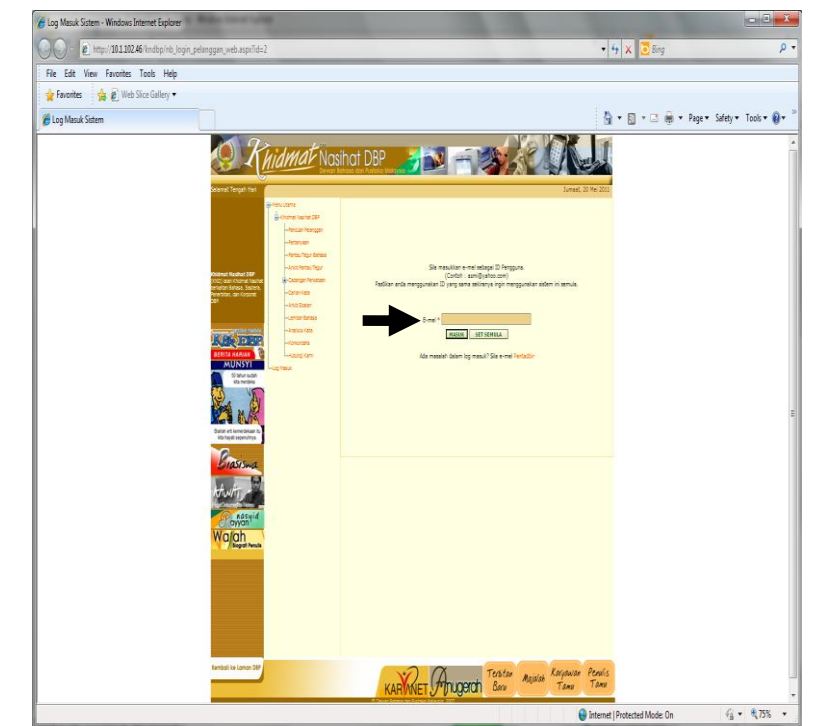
Log Masuk Sistem - Windows Internet Explorer

http://10.1.102.46/kmdbp/nb_login_pelanggan_web.aspx?id=2

Bing

File Edit View Favorites Tools Help

Favorites Web Slice Gallery

Log Masuk Sistem

Page Safety Tools

Khidmat Nasihat DBP
Dewan Bahasa dan Pustaka Malaysia

Selamat Tengah Hari

Jumaat, 20 Mei 2011

Menu Utama
Khidmat Nasihat DBP
Panduan Pelanggan
Pertanyaan
Pantau Pegun Bahasa
Arkib Pantau Pegun
Cadangan Perkataan
Daftar Kata
Arkib Blastan
Laman Bahasa
Analisis Kata
Munsyi
Hubungi Kami
Log Masuk

Khidmat Nasihat DBP (KND) ialah khidmat nasihat berkaitan Bahasa, Sastera, Penerbitan, dan Korporat DBP.

Sila masukkan e-mel sebagai ID Pengguna.
(Contoh : azmi@yahoo.com)
Pastikan anda menggunakan ID yang sama sekiranya ingin menggunakan sistem ini semula.

E-mel *

MASUK SET SEMULA

Ada masalah dalam log masuk? Sila e-mel Pentadbir

KARYANET
BERITA HARIAN
MUNSYI

Anugerah

Terbitan Baru

Majalah

Karyawan Tamu

Penulis Tamu

Wajah
Biografi Penulis

Kembali ke Laman DBP

Internet | Protected Mode: On

75%